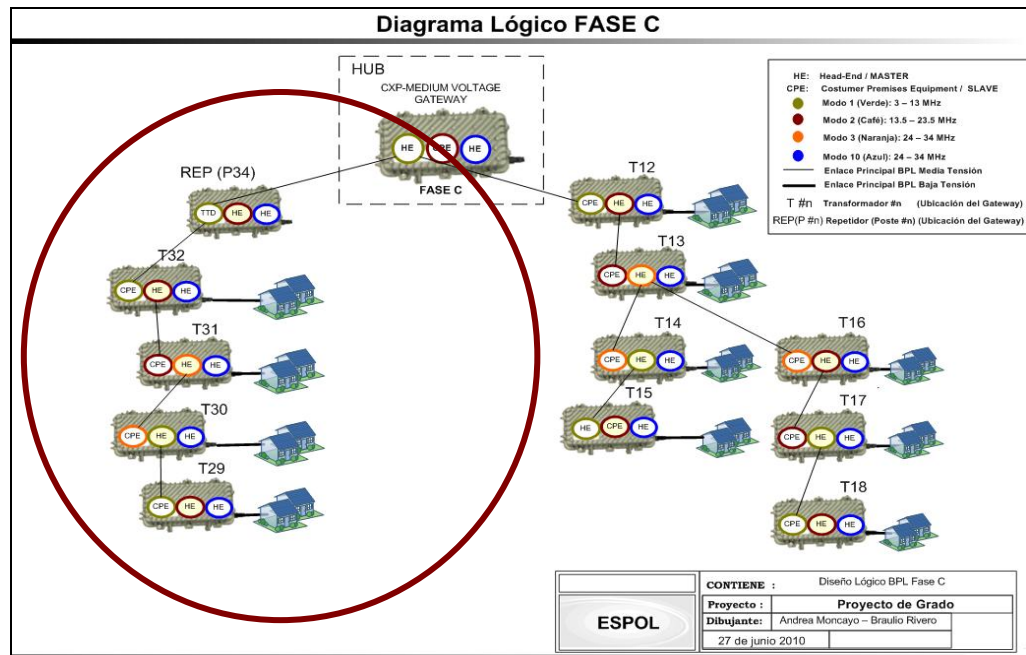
Diagrama Lógico FASE C

HUB
CXP-MEDIUM VOLTAGE GATEWAY
HE CPE HE
FASE C

REP (P34)
TTD HE HE

T32
CPE HE HE

T31
CPE HE HE

T30
CPE HE HE

T29
CPE HE HE

T12
CPE HE HE

T13
CPE HE HE

T14
CPE HE HE

T15
HE CPE HE

T16
CPE HE HE

T17
CPE HE HE

T18
CPE HE HE

HE: Head-End / MASTER
CPE: Costumer Premises Equipment / SLAVE
Modo 1 (Verde): 3 – 13 MHz
Modo 2 (Café): 13.5 – 23.5 MHz
Modo 3 (Naranja): 24 – 34 MHz
Modo 10 (Azul): 24 – 34 MHz
Enlace Principal BPL Media Tensión
Enlace Principal BPL Baja Tensión
T #n Transformador #n (Ubicación del Gateway)
REP(P #n) Repetidor (Poste #n) (Ubicación del Gateway)

| ESPOL | CONTIENE : | Diseño Lógico BPL Fase C |
|---|---|---|
| | Proyecto : | Proyecto de Grado |
| | Dibujante: | Andrea Moncayo – Braulio Rivero |
| | | 27 de junio 2010 |